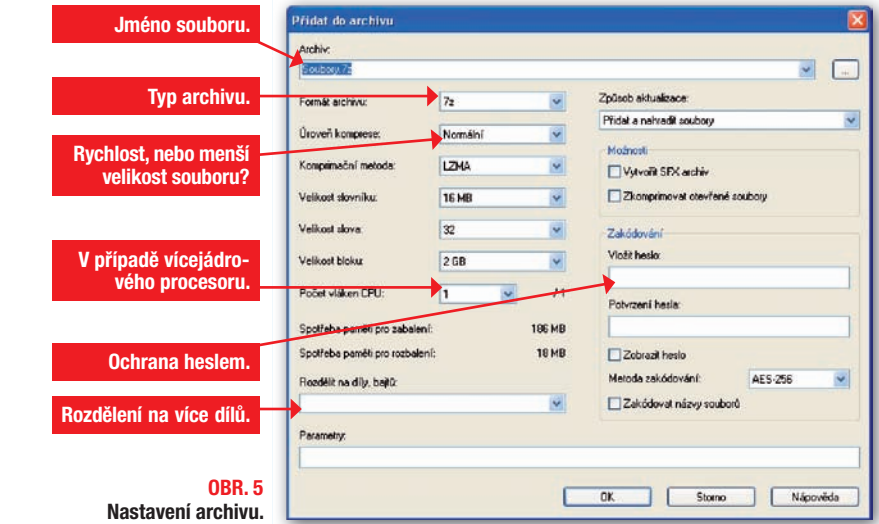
Jméno souboru.

Typ archivu.

Rychlost, nebo menší velikost souboru?

V případě vícejádrového procesoru.

Ochrana heslem.

Rozdělení na více dílů.

OBR. 5
Nastavení archivu.

Přidat do archivu

Archiv:
Soubory.7z

Formát archivu: 7z
Úroveň komprese: Normální
Komprimační metoda: LZMA
Velikost slovníku: 16 MB
Velikost slova: 32
Velikost bloku: 2 GB
Počet vláken CPU: 1 /1
Spotřeba paměti pro zabalení: 186 MB
Spotřeba paměti pro rozbalení: 18 MB
Rozdělit na díly, bajtů:

Způsob aktualizace:
Přidat a nahradit soubory

Možnosti
Vytvořit SFX archiv
Zkomprimovat otevřené soubory

Zakódování
Vložit heslo:
Potvrzení hesla:
Zobrazit heslo
Metoda zakódování: AES-256
Zakódovat názvy souborů

Parametry:

OK Storno Nápověda